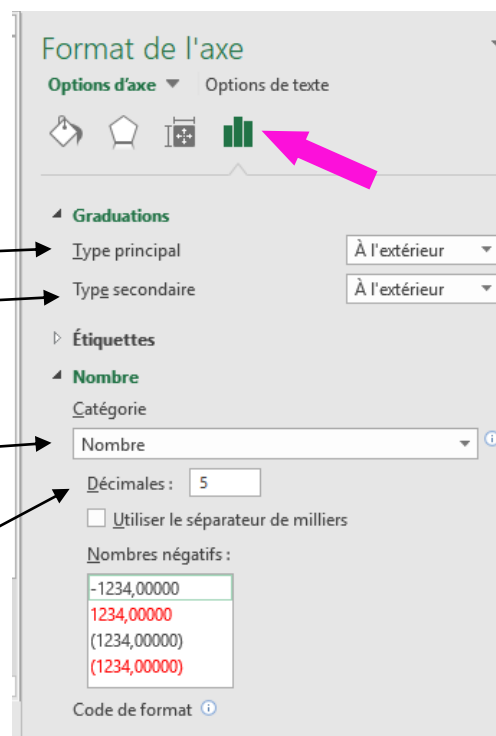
Format de l'axe

Options d'axe ▼ Options de texte

Graduations

Type principal À l'extérieur

Type secondaire À l'extérieur

Étiquettes

Nombre

Catégorie

Nombre

Décimales : 5

Utiliser le séparateur de milliers

Nombres négatifs :

-1234,00000
1234,00000
(1234,00000)
(1234,00000)

Code de format